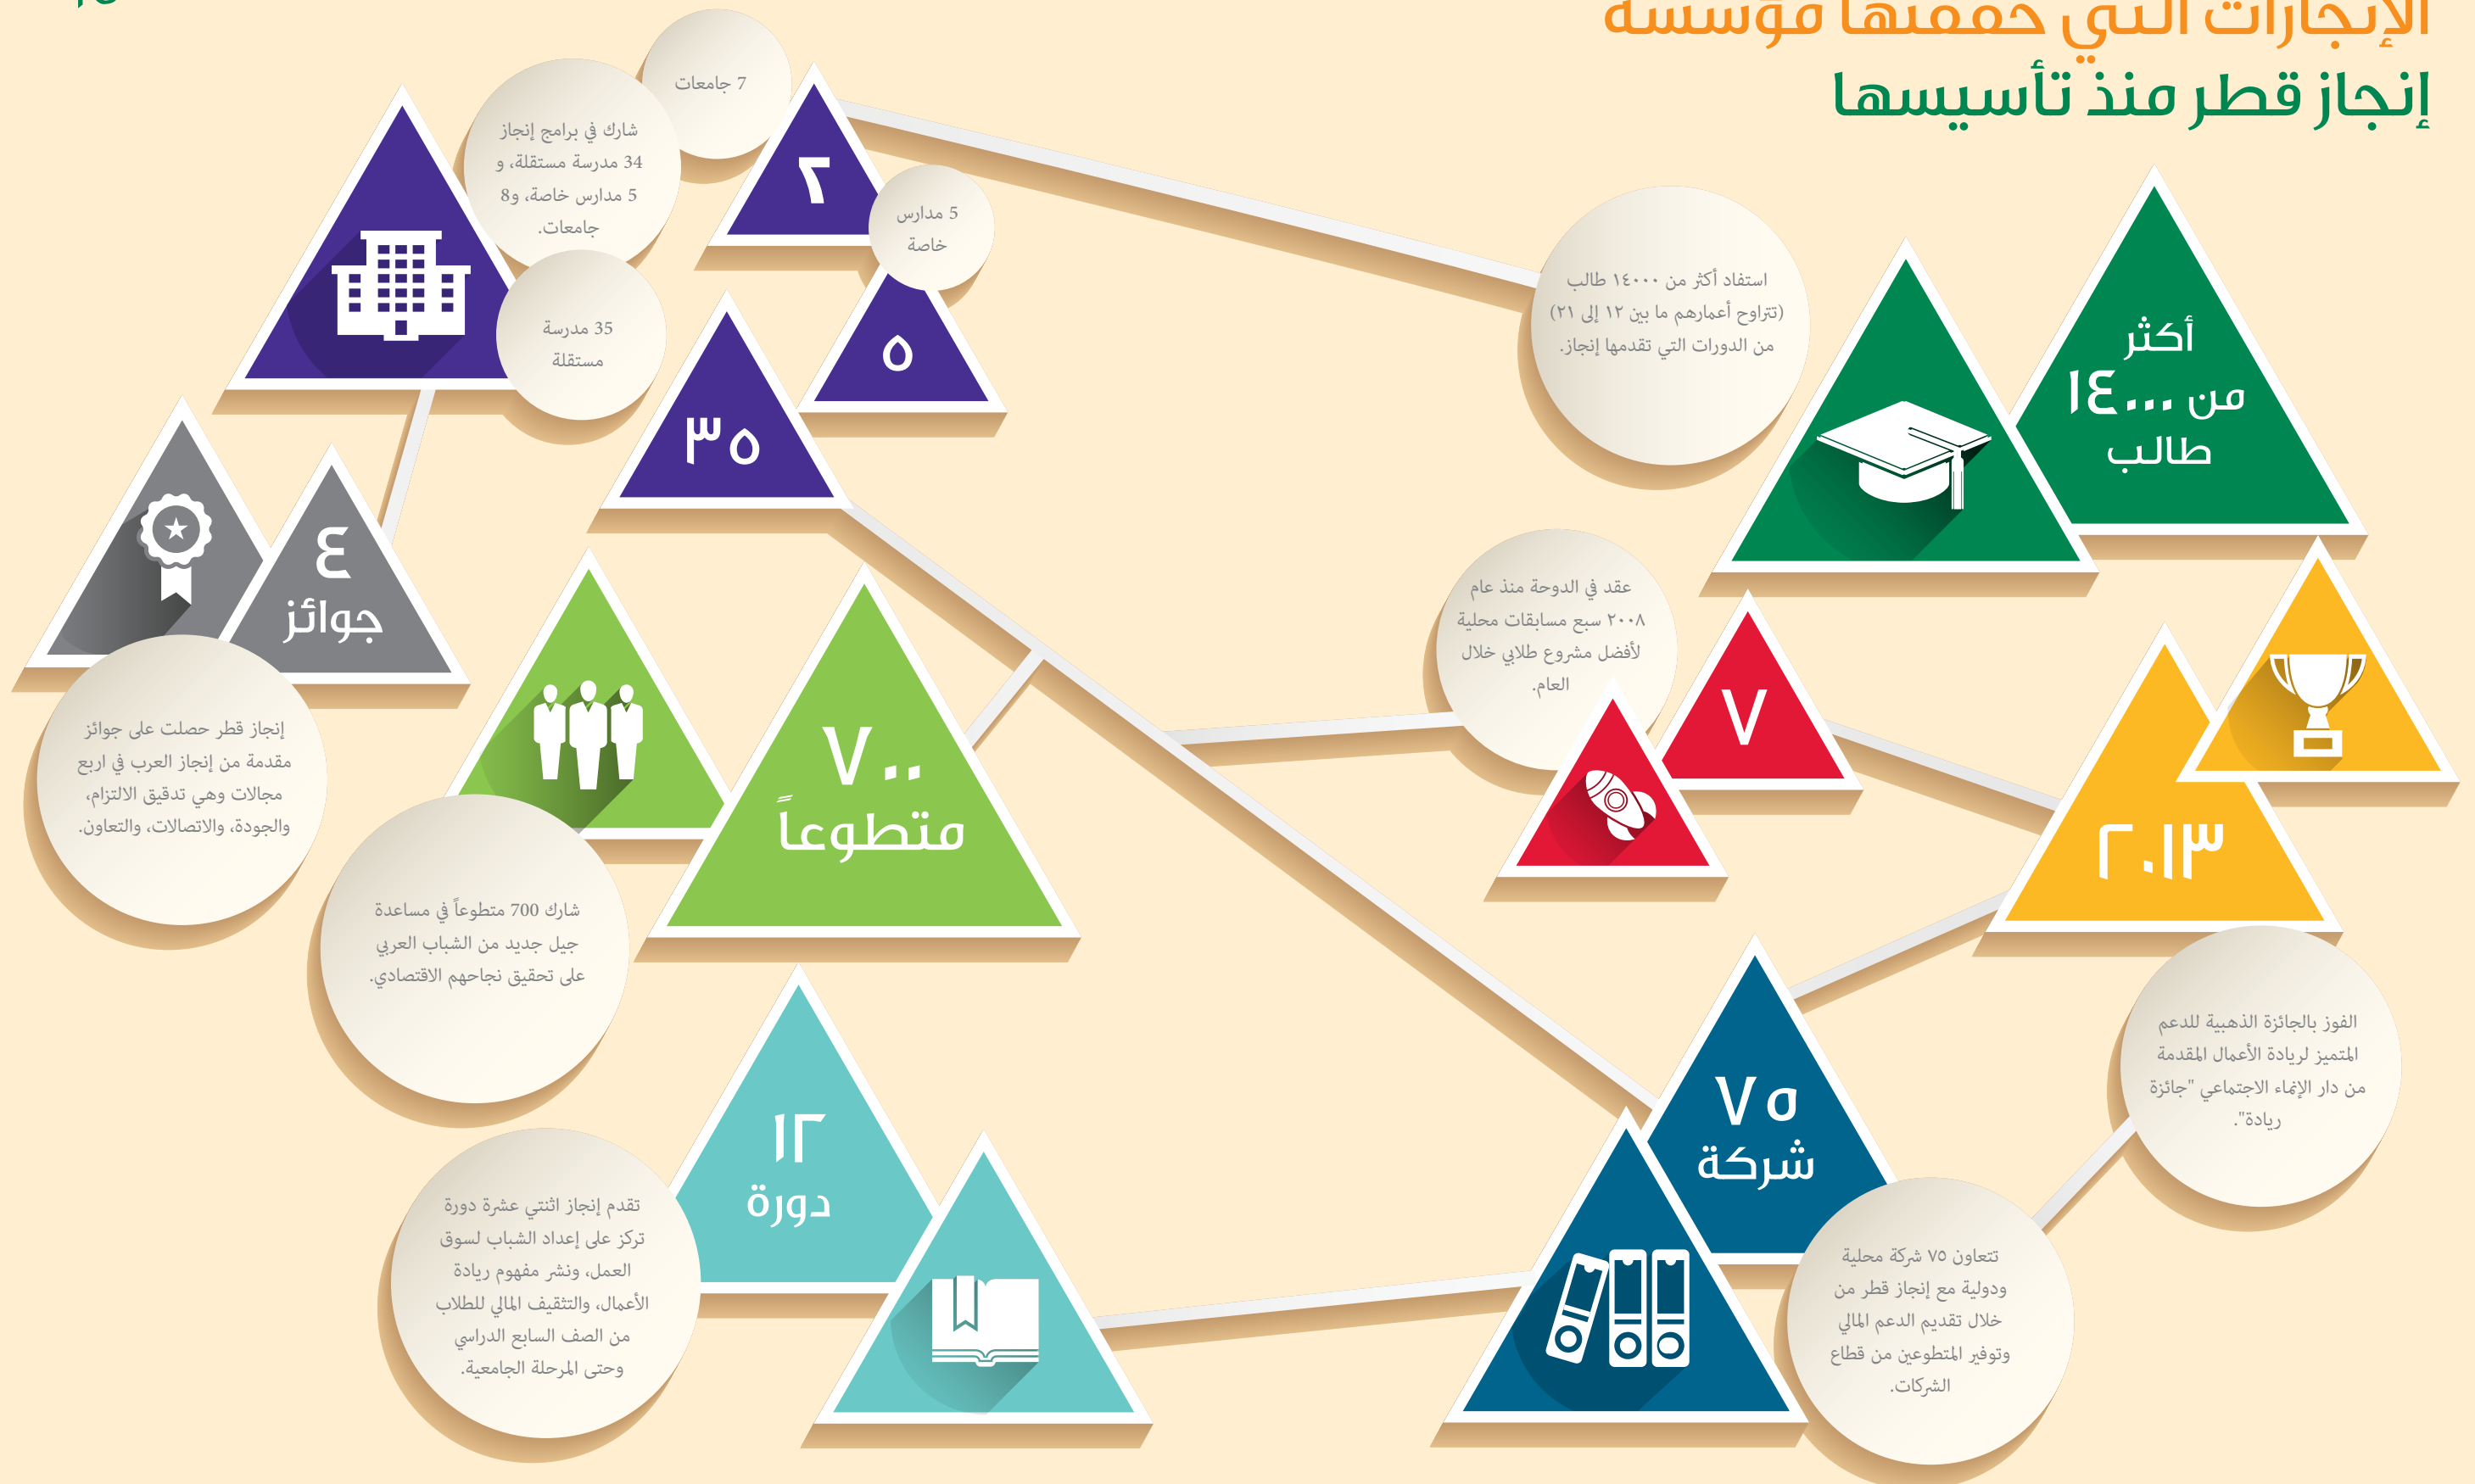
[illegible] التي حققتها مؤسسة
إنجاز قطر منذ تأسيسها

أكثر من ١٤٠٠٠ طالب

استفاد أكثر من ١٤٠٠٠ طالب (تتراوح أعمارهم ما بين ١٢ إلى ٢١) من الدورات التي تقدمها إنجاز.

٢

7 جامعات

شارك في برامج إنجاز 34 مدرسة مستقلة، و 5 مدارس خاصة، و8 جامعات.

5 مدارس خاصة

٥

35 مدرسة مستقلة

٣٥

٤ جوائز

إنجاز قطر حصلت على جوائز مقدمة من إنجاز العرب في اربع مجالات وهي تدقيق الالتزام، والجودة، والاتصالات، والتعاون.

٧٠٠ متطوعاً

شارك 700 متطوعاً في مساعدة جيل جديد من الشباب العربي على تحقيق نجاحهم الاقتصادي.

عقد في الدوحة منذ عام ٢٠٠٨ سبع مسابقات محلية لأفضل مشروع طلابي خلال العام.

٧

٢٠١٣

الفوز بالجائزة الذهبية للدعم المتميز لريادة الأعمال المقدمة من دار الإنماء الاجتماعي "جائزة ريادة".

١٢ دورة

تقدم إنجاز اثنتي عشرة دورة تركز على إعداد الشباب لسوق العمل، ونشر مفهوم ريادة الأعمال، والتثقيف المالي للطلاب من الصف السابع الدراسي وحتى المرحلة الجامعية.

٧٥ شركة

تتعاون ٧٥ شركة محلية ودولية مع إنجاز قطر من خلال تقديم الدعم المالي وتوفير المتطوعين من قطاع الشركات.